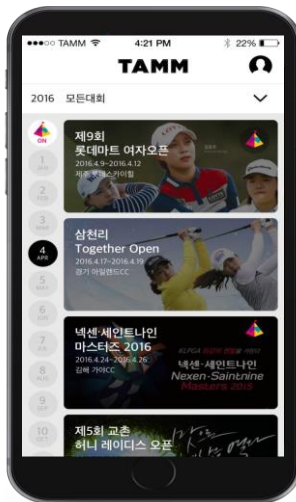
●●●○○ TAMM 4:21 PM 22%

TAMM

2016 모든대회

ON

1

2

3

4 APR

5

6

7

8

9

10 OCT

제9회 롯데마트 여자오픈
2016.4.9~2016.4.12
제주 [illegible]

삼천리 Together Open
2016.4.17~2016.4.19
경기 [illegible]CC

넥센·세인트나인 마스터즈 2016
2016.4.24~2016.4.26
김해 가야CC

KLPGA
넥센·세인트나인
Nexen·Saintnine
Masters 2015

제5회 교촌 허니 레이디스 오픈